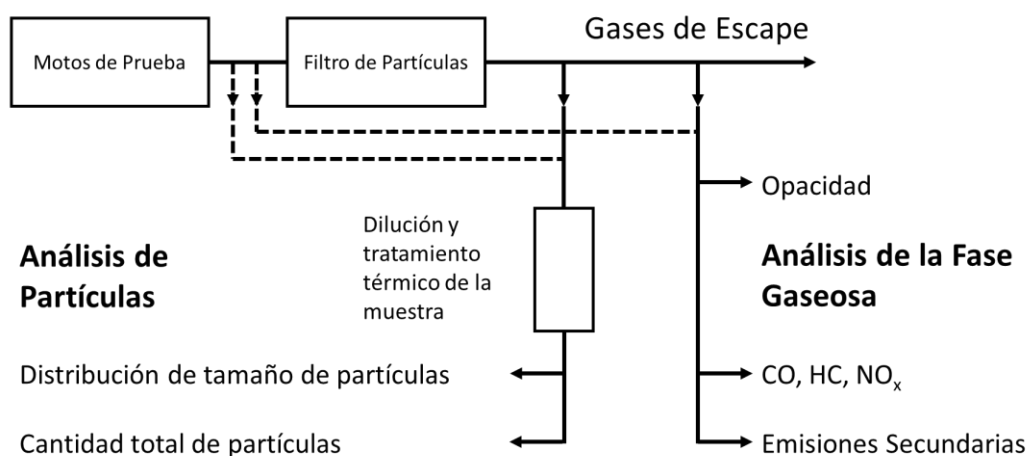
Motos de Prueba

Filtro de Partículas

Gases de Escape

Opacidad

Dilución y tratamiento térmico de la muestra

Análisis de Partículas

Análisis de la Fase Gaseosa

Distribución de tamaño de partículas

CO, HC, $NO_x$

Cantidad total de partículas

Emisiones Secundarias